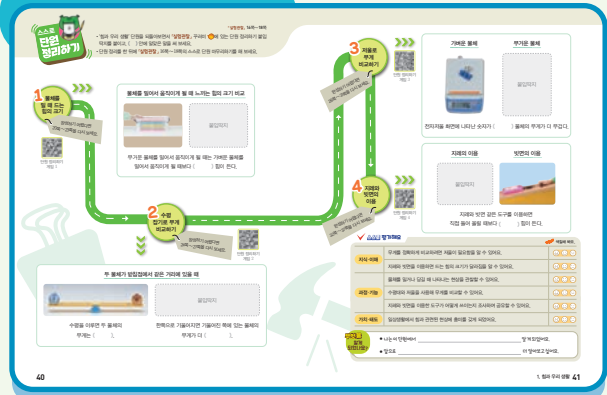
스스로 단원 정리하기

• '힘과 우리 생활' 단원을 되돌아보면서 '실험관찰', 구네미 의 있는 단원 정리하기 활동 마치를 붙이고, ( ) 안에 알맞은 말을 써 봅시다.
• 단원 정리를 한 뒤에 '실험관찰', 보충-과제의 스스로 단원 마무리하기를 해 봅시다.

* '실험관찰', 보충-과제

1 물체를 들 때 드는 힘의 크기

2 수평 잡기로 무게 비교하기

3 저울로 무게 비교하기

4 지레와 빗면의 이용

물체를 들어서 움직이게 할 때 느끼는 힘의 크기 비교

붙임딱지

무거운 물체를 들어서 움직이게 할 때는 가벼운 물체를 들어서 움직이게 할 때보다 ( ) 힘이 든다.

두 물체가 받침점에서 같은 거리에 있을 때

붙임딱지

수평을 이루면 두 물체의 무게는 ( ).

한쪽으로 기울어지면 기울어진 쪽에 있는 물체의 무게가 더 ( ).

가벼운 물체

무거운 물체

붙임딱지

전자저울 화면에 나타난 숫자가 ( ) 물체의 무게가 더 무겁다.

지레의 이용

빗면의 이용

붙임딱지

지레와 빗면 같은 도구를 이용하면 직접 들어 올릴 때보다 ( ) 힘이 든다.

스스로 평가하기

| | | 채점해 봐요 |
|---|---|---|
| 지식·이해 | 무게를 정확하게 비교하려면 저울이 필요함을 알 수 있어요. | |
| | 지레와 빗면을 이용하면 드는 힘의 크기가 달라짐을 알 수 있어요. | |
| 과정·기능 | 물체를 들거나 당길 때 나타나는 현상을 관찰할 수 있어요. | |
| | 수평대와 저울을 이용해 무게를 비교할 수 있어요. | |
| | 지레와 빗면을 이용한 도구가 어떻게 쓰이는지 조사하여 공유할 수 있어요. | |
| 가치·태도 | 일상생활에서 힘과 관련된 현상에 흥미를 갖게 되었어요. | |

다짐 정리하기

• 나는 이 단원에서 ( ) 잘 하였습니다.
• 앞으로 ( ) 더 열심히 하겠습니다.

40

1. 힘과 우리 생활 41